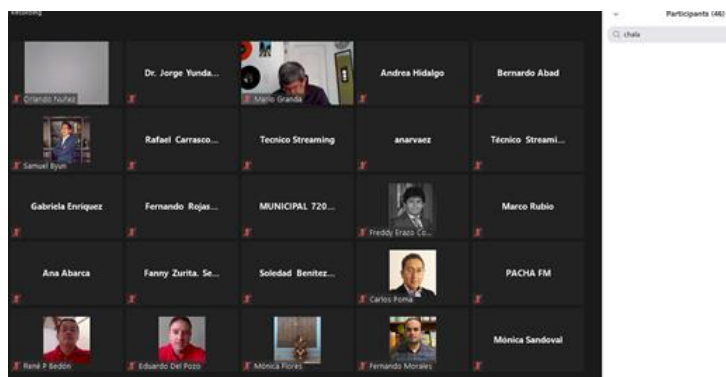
Recording

Participants (46)

chala

Orlando Nuñez

Dr. Jorge Yunda...

Mario Granda

Andrea Hidalgo

Bernardo Abad

Samuel Byun

Rafael Carrasco...

Tecnico Streaming

anarvaez

Técnico Streami...

Gabriela Enriquez

Fernando Rojas...

MUNICIPAL 720...

Freddy Erazo Co...

Marco Rubio

Ana Abarca

Fanny Zurita, Se...

Soledad Benitez...

Carlos Poma

PACHA FM

René P Bedón

Eduardo Del Pozo

Mónica Flores

Fernando Morales

Mónica Sandoval